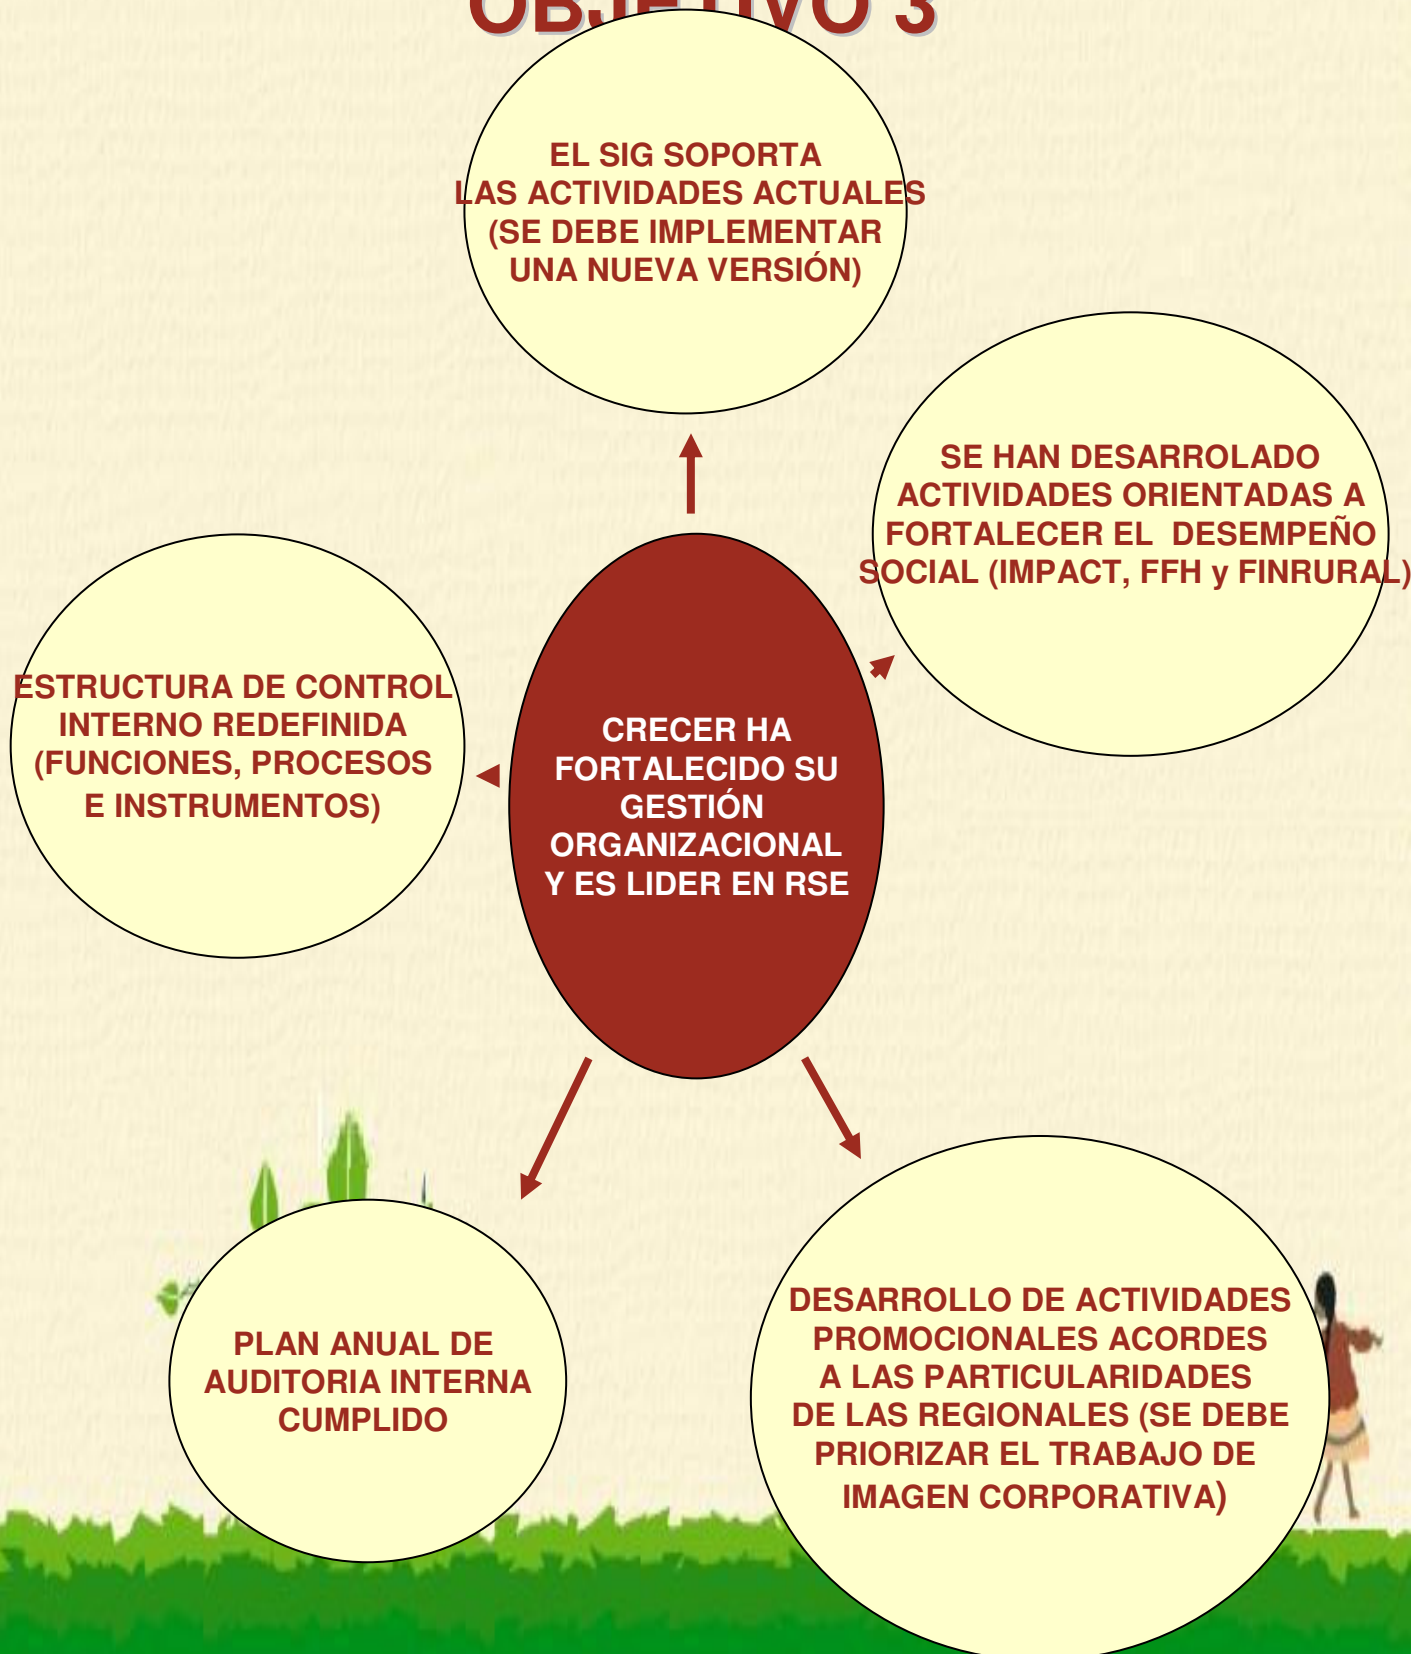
OBJETIVO 3

EL SIG SOPORTA LAS ACTIVIDADES ACTUALES (SE DEBE IMPLEMENTAR UNA NUEVA VERSIÓN)

SE HAN DESARROLADO ACTIVIDADES ORIENTADAS A FORTALECER EL DESEMPEÑO SOCIAL (IMPACT, FFH y FINRURAL)

ESTRUCTURA DE CONTROL INTERNO REDEFINIDA (FUNCIONES, PROCESOS E INSTRUMENTOS)

CRECER HA FORTALECIDO SU GESTIÓN ORGANIZACIONAL Y ES LIDER EN RSE

PLAN ANUAL DE AUDITORIA INTERNA CUMPLIDO

DESARROLLO DE ACTIVIDADES PROMOCIONALES ACORDES A LAS PARTICULARIDADES DE LAS REGIONALES (SE DEBE PRIORIZAR EL TRABAJO DE IMAGEN CORPORATIVA)